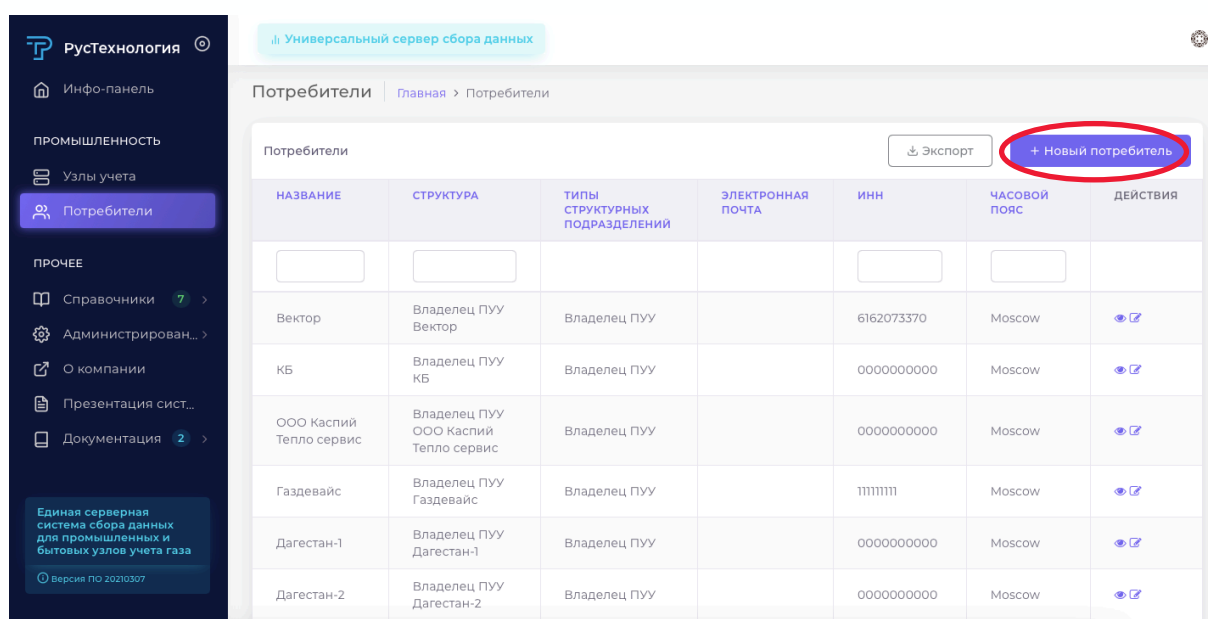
РусТехнология

Инфо-панель

ПРОМЫШЛЕННОСТЬ

Узлы учета

Потребители

ПРОЧЕЕ

Справочники 7

Администрирован...

О компании

Презентация сист...

Документация 2

Единая серверная система сбора данных для промышленных и бытовых узлов учета газа

Версия ПО 20210307

Универсальный сервер сбора данных

Потребители | Главная > Потребители

Потребители

Экспорт

+ Новый потребитель

| НАЗВАНИЕ | СТРУКТУРА | ТИПЫ СТРУКТУРНЫХ ПОДРАЗДЕЛЕНИЙ | ЭЛЕКТРОННАЯ ПОЧТА | ИНН | ЧАСОВОЙ ПОЯС | ДЕЙСТВИЯ |
|---|---|---|---|---|---|---|
| | | | | | | |
| Вектор | Владелец ПУУ Вектор | Владелец ПУУ | | 6162073370 | Moscow | |
| КБ | Владелец ПУУ КБ | Владелец ПУУ | | 0000000000 | Moscow | |
| ООО Каспий Тепло сервис | Владелец ПУУ ООО Каспий Тепло сервис | Владелец ПУУ | | 0000000000 | Moscow | |
| Газдевайс | Владелец ПУУ Газдевайс | Владелец ПУУ | | 111111111 | Moscow | |
| Дагестан-1 | Владелец ПУУ Дагестан-1 | Владелец ПУУ | | 0000000000 | Moscow | |
| Дагестан-2 | Владелец ПУУ Дагестан-2 | Владелец ПУУ | | 0000000000 | Moscow | |